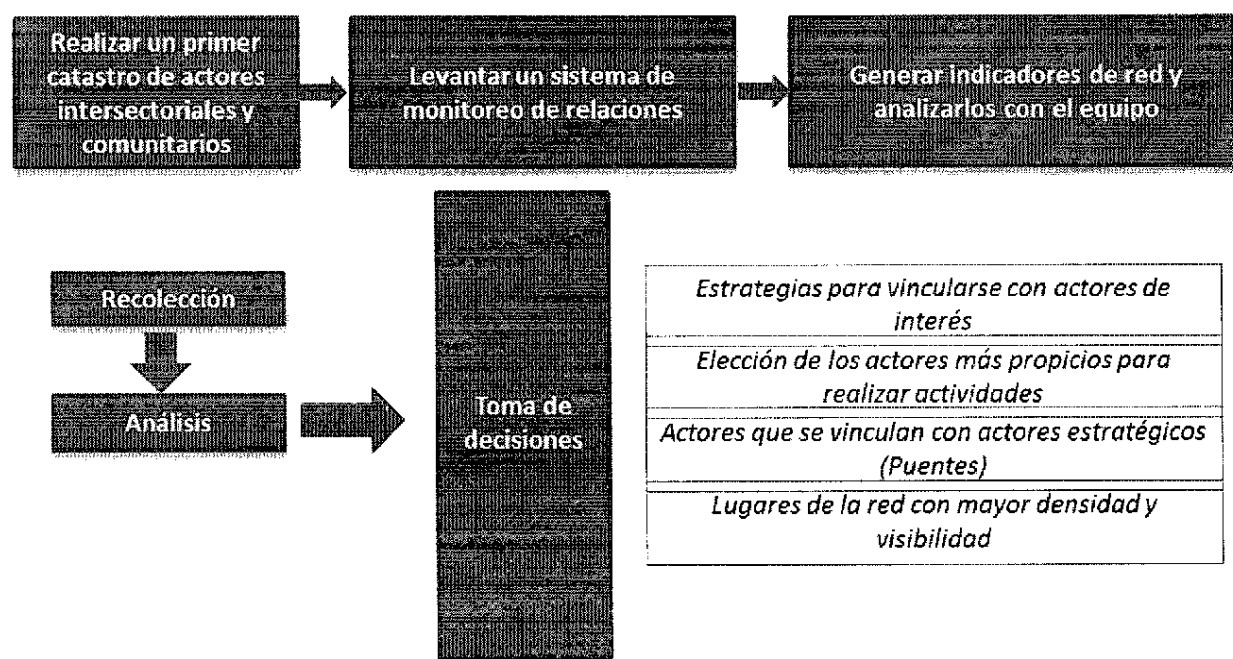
Realizar un primer catastro de actores intersectoriales y comunitarios

Levantar un sistema de monitoreo de relaciones

Generar indicadores de red y analizarlos con el equipo

Recolección

Análisis

Toma de decisiones

Estrategias para vincularse con actores de interés

Elección de los actores más propicios para realizar actividades

Actores que se vinculan con actores estratégicos (Puentes)

Lugares de la red con mayor densidad y visibilidad